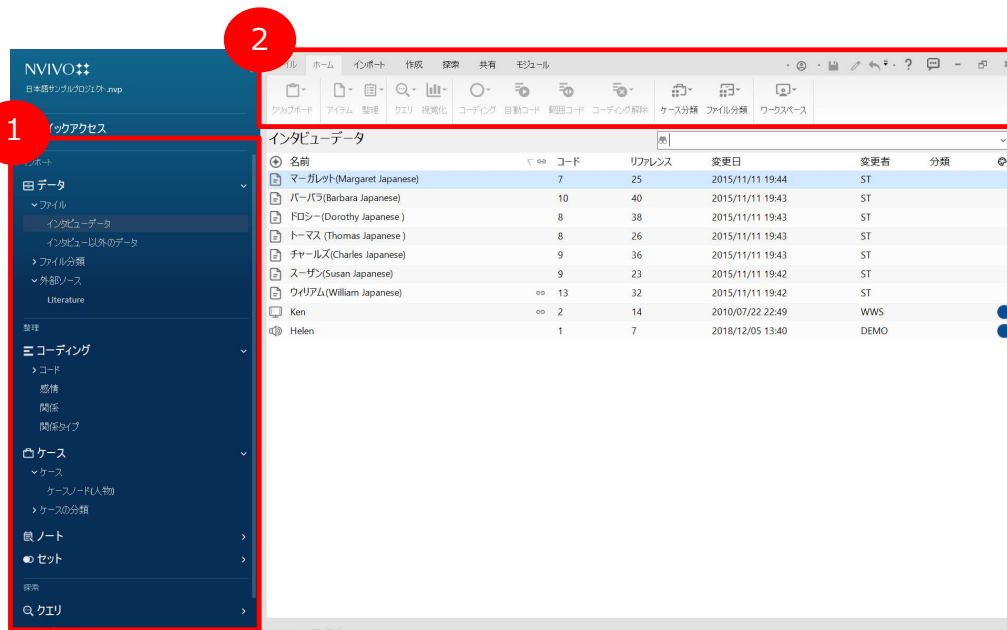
2

NVIVO

日本語サンプルプロジェクト.nvp

1

ックアクセス

ンポート

データ

ファイル

インタビューデータ

インタビュー以外のデータ

ファイル分類

外部ソース

Literature

整理

コーディング

コード

感情

関係

関係タイプ

ケース

ケース

ケースノード(人物)

ケースの分類

ノート

セット

探索

クエリ

イル ホーム インポート 作成 探索 共有 モジュール

クリップボード アイテム 整理 クエリ 視覚化 コーディング 自動コード 範囲コード コーディング解除 ケース分類 ファイル分類 ワークスペース

インタビューデータ

| 名前 | | コード | リファレンス | 変更日 | 変更者 | 分類 |
|---|---|---|---|---|---|---|
| マーガレット(Margaret Japanese) | | 7 | 25 | 2015/11/11 19:44 | ST | |
| バーバラ(Barbara Japanese) | | 10 | 40 | 2015/11/11 19:43 | ST | |
| ドロシー(Dorothy Japanese ) | | 8 | 38 | 2015/11/11 19:43 | ST | |
| トーマス (Thomas Japanese ) | | 8 | 26 | 2015/11/11 19:43 | ST | |
| チャールズ(Charles Japanese) | | 9 | 36 | 2015/11/11 19:43 | ST | |
| スーザン(Susan Japanese) | | 9 | 23 | 2015/11/11 19:42 | ST | |
| ウィリアム(William Japanese) | | 13 | 32 | 2015/11/11 19:42 | ST | |
| Ken | | 2 | 14 | 2010/07/22 22:49 | WWS | |
| Helen | | 1 | 7 | 2018/12/05 13:40 | DEMO | |